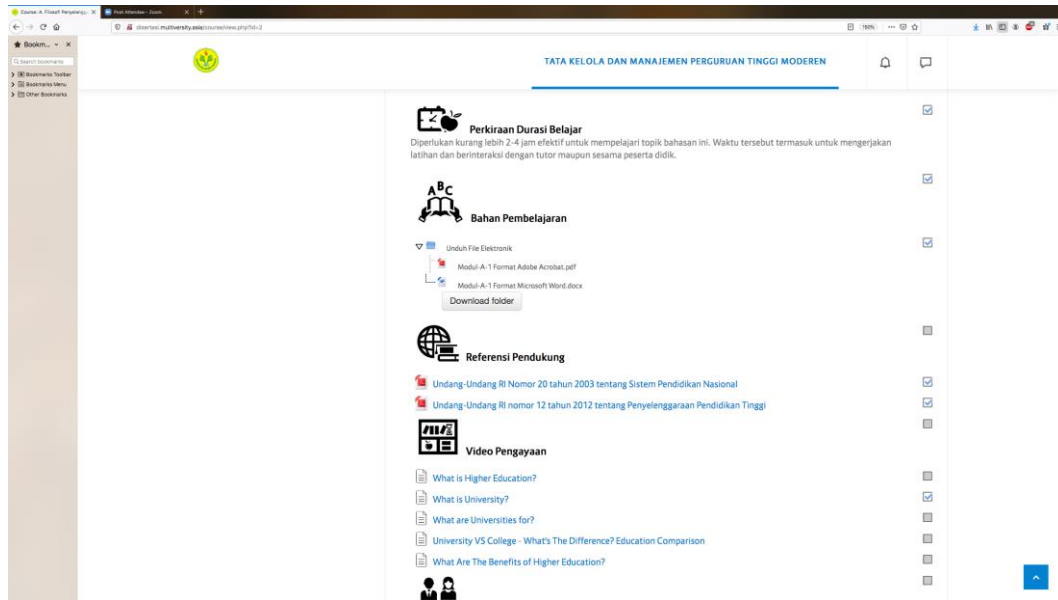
Course: A. Filosofi Penyelenggara... ×
Post Attendee - Zoom ×

sbsertasi.multiversity.asia/course/view.php?id=2
150%

Bookm... ×
Search bookmarks
Bookmarks Toolbar
Bookmarks Menu
Other Bookmarks

TATA KELOLA DAN MANAJEMEN PERGURUAN TINGGI MODEREN

Perkiraan Durasi Belajar
Diperlukan kurang lebih 2-4 jam efektif untuk mempelajari topik bahasan ini. Waktu tersebut termasuk untuk mengerjakan latihan dan berinteraksi dengan tutor maupun sesama peserta didik.

ABC

Bahan Pembelajaran

Unduh File Elektronik
Modul-A-1 Format Adobe Acrobat.pdf
Modul-A-1 Format Microsoft Word.docx
Download folder

Referensi Pendukung

Undang-Undang RI Nomor 20 tahun 2003 tentang Sistem Pendidikan Nasional
Undang-Undang RI nomor 12 tahun 2012 tentang Penyelenggaraan Pendidikan Tinggi

Video Pengayaan

What is Higher Education?
What is University?
What are Universities for?
University VS College - What's The Difference? Education Comparison
What Are The Benefits of Higher Education?